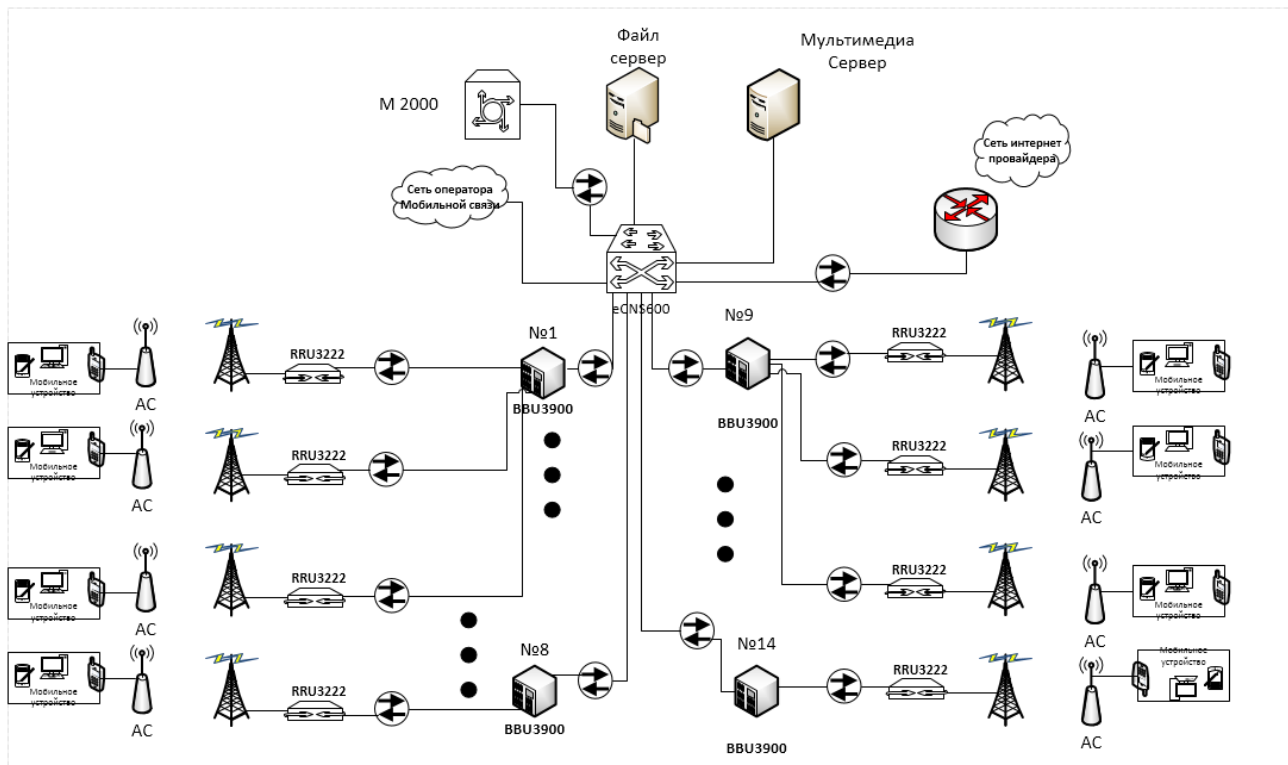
Файл сервер

Мультимедиа Сервер

M 2000

Сеть интернет провайдера

Сеть оператора Мобильной связи

eCNS600

№1

№9

RRU3222

RRU3222

Мобильное устройство

AC

BBU3900

BBU3900

RRU3222

RRU3222

Мобильное устройство

AC

Мобильное устройство

AC

RRU3222

RRU3222

Мобильное устройство

AC

Мобильное устройство

AC

№8

№14

RRU3222

RRU3222

Мобильное устройство

AC

Мобильное устройство

AC

BBU3900

BBU3900

Мобильное устройство

AC